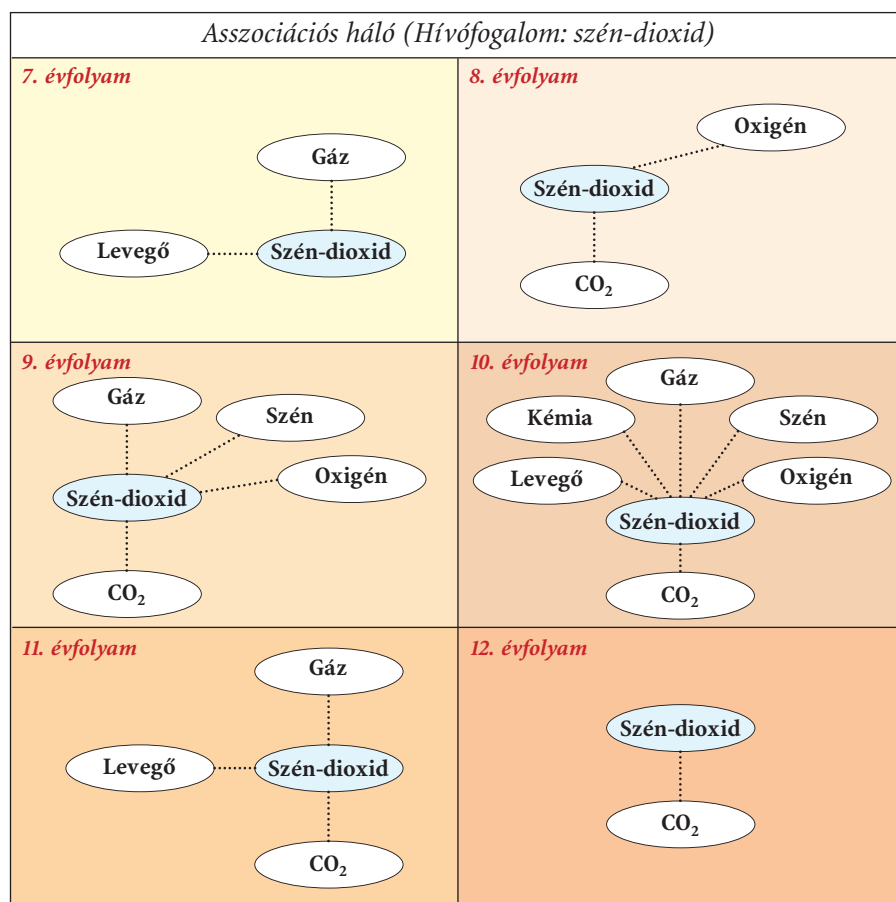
Asszociációs háló (Hívófogalom: szén-dioxid)

7. évfolyam

Gáz

Levegő

Szén-dioxid

8. évfolyam

Oxigén

Szén-dioxid

$CO_2$

9. évfolyam

Gáz

Szén

Oxigén

Szén-dioxid

$CO_2$

10. évfolyam

Gáz

Kémia

Szén

Levegő

Oxigén

Szén-dioxid

$CO_2$

11. évfolyam

Gáz

Levegő

Szén-dioxid

$CO_2$

12. évfolyam

Szén-dioxid

$CO_2$